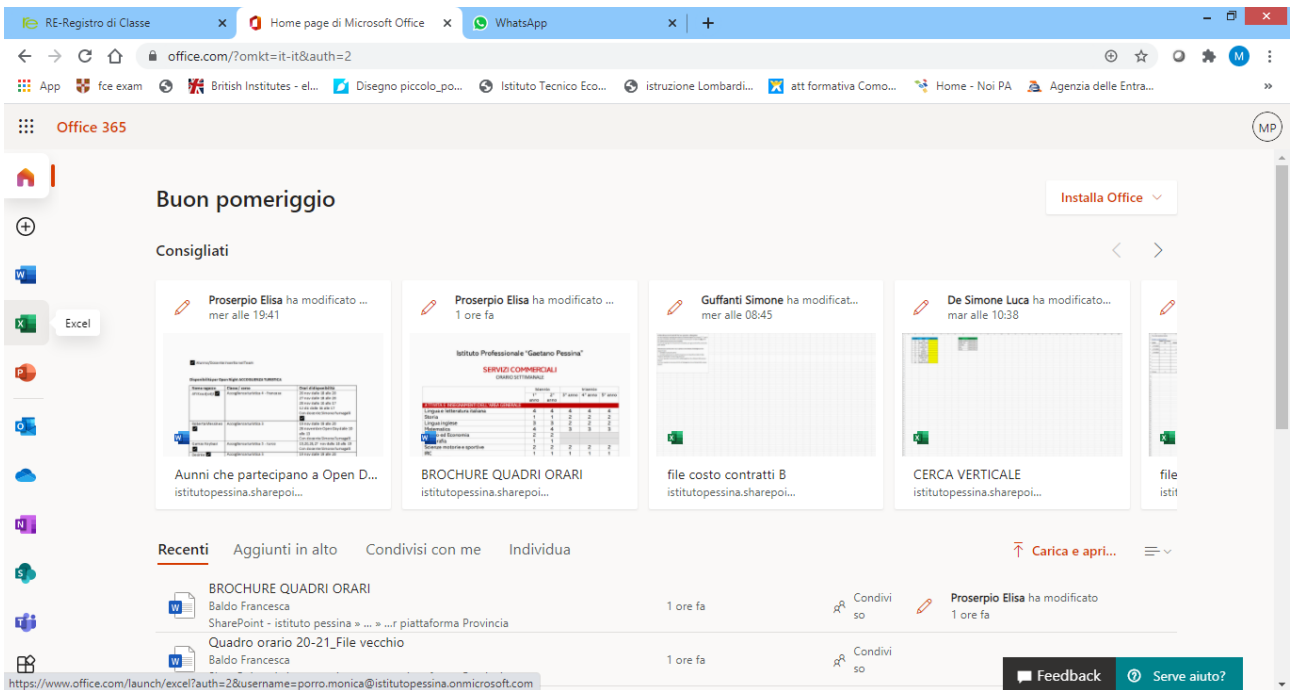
RE-Registro di Classe
Home page di Microsoft Office
WhatsApp

office.com/?omkt=it-it&auth=2

App fce exam British Institutes - el... Disegno piccolo_po... Istituto Tecnico Eco... istruzione Lombardi... att formativa Como... Home - Noi PA Agenzia delle Entra...

Office 365

MP

Excel

Buon pomeriggio

Installa Office

Consigliati

Proserpio Elisa ha modificato ...
mer alle 19:41
Aunni che partecipano a Open D...
istitutopessina.sharepoi...

Proserpio Elisa ha modificato ...
1 ore fa
Istituto Professionale "Gaetano Pessina"
SERVIZI COMMERCIALI
BROCHURE QUADRI ORARI
istitutopessina.sharepoi...

Guffanti Simone ha modificat...
mer alle 08:45
file costo contratti B
istitutopessina.sharepoi...

De Simone Luca ha modificato...
mar alle 10:38
CERCA VERTICALE
istitutopessina.sharepoi...

file
isti

Recenti Aggiunti in alto Condivisi con me Individua

Carica e apri...

BROCHURE QUADRI ORARI
Baldo Francesca
SharePoint - istituto pessina » ... » ...r piattaforma Provincia
1 ore fa
Condivi so
Proserpio Elisa ha modificato
1 ore fa

Quadro orario 20-21_File vecchio
Baldo Francesca
1 ore fa
Condivi so

https://www.office.com/launch/excel?auth=2&username=porro.monica@istitutopessina.onmicrosoft.com

Feedback
Serve aiuto?